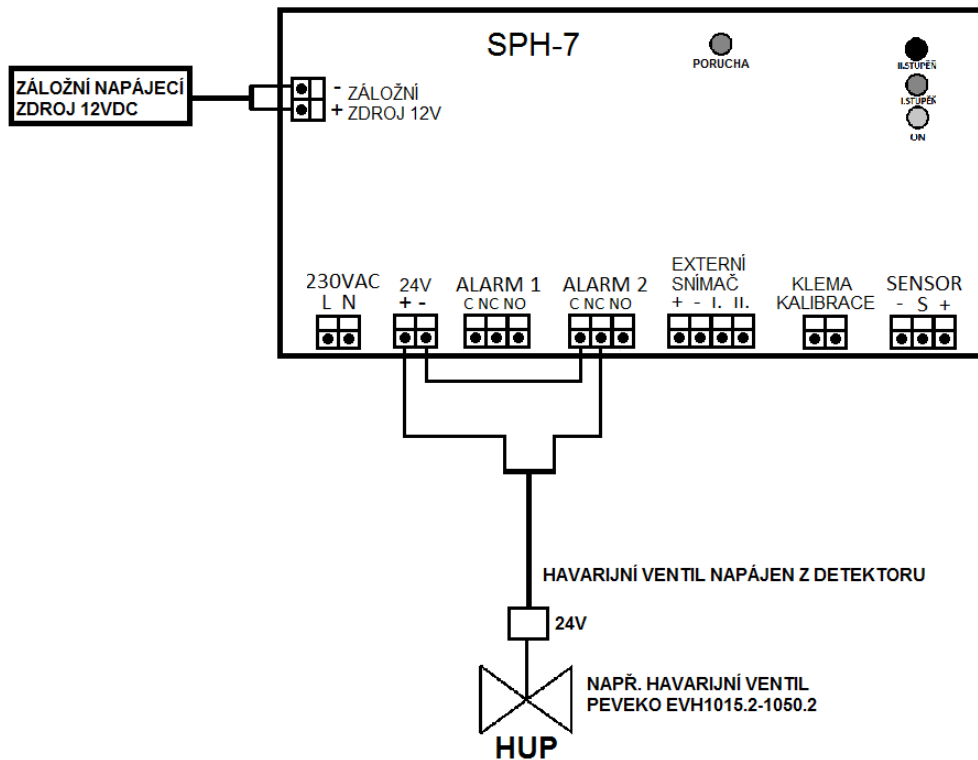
ZÁLOŽNÍ NAPÁJECÍ ZDROJ 12VDC

- ZÁLOŽNÍ
+ ZDROJ 12V

SPH-7

PORUCHA

II.STUPEŇ
I.STUPEŇ
ON

230VAC
L N

24V
+ -

ALARM 1
C NC NO

ALARM 2
C NC NO

EXTERNÍ SNÍMAČ
+ - I. II.

KLEMA KALIBRACE

SENSOR
- S +

HAVARIJNÍ VENTIL NAPÁJEN Z DETEKTORU

24V

NAPŘ. HAVARIJNÍ VENTIL PEVEKO EVH1015.2-1050.2

HUP